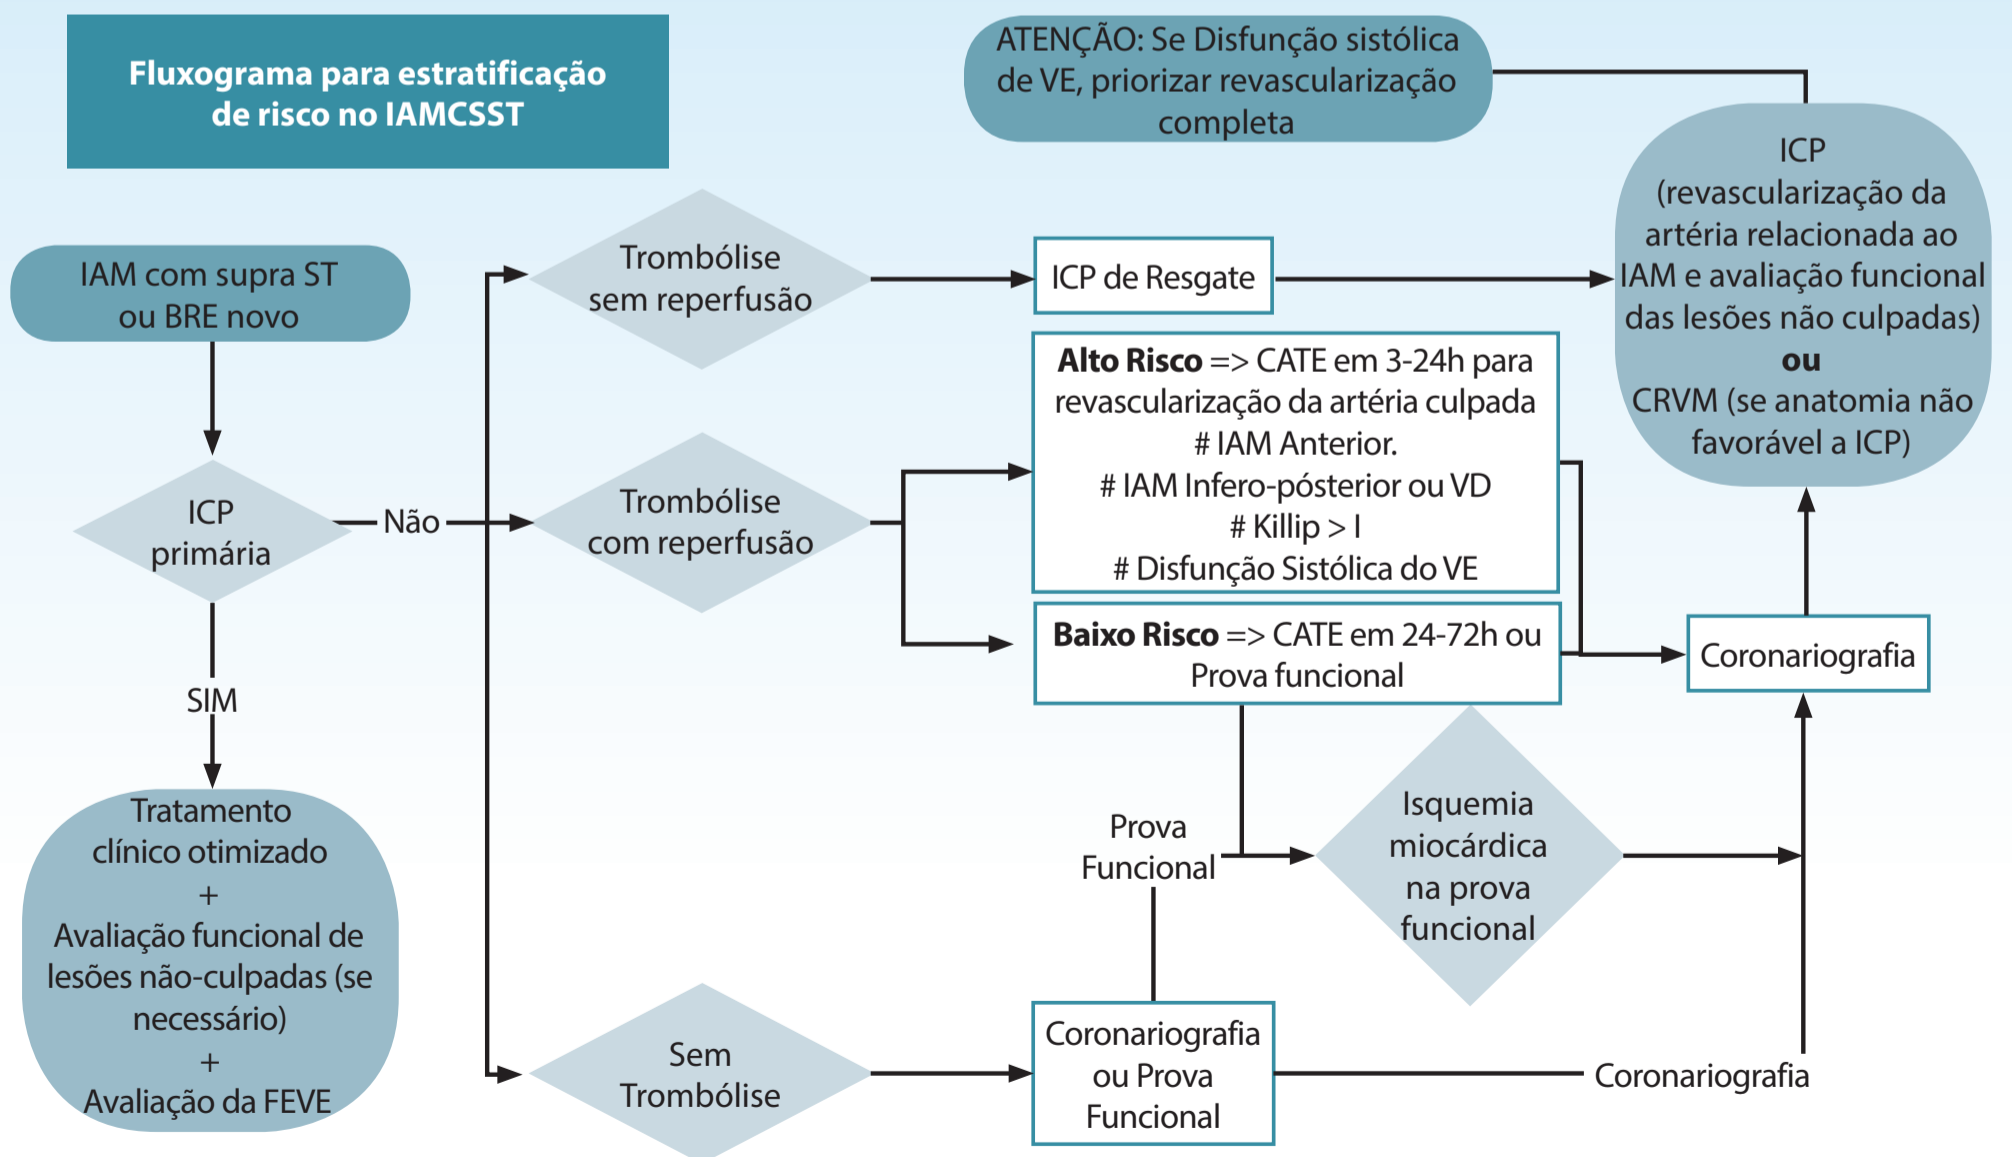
Fluxograma para estratificação de risco no IAMCSST

ATENÇÃO: Se Disfunção sistólica de VE, priorizar revascularização completa

IAM com supra ST ou BRE novo

ICP primária

Não

SIM

Tratamento clínico otimizado + Avaliação funcional de lesões não-culpadas (se necessário) + Avaliação da FEVE

Trombólise sem reperfusão

Trombólise com reperfusão

Sem Trombólise

ICP de Resgate

**Alto Risco** => CATE em 3-24h para revascularização da artéria culpada
# IAM Anterior.
# IAM Infero-pósterior ou VD
# Killip > I
# Disfunção Sistólica do VE

**Baixo Risco** => CATE em 24-72h ou Prova funcional

ICP (revascularização da artéria relacionada ao IAM e avaliação funcional das lesões não culpadas) **ou** CRVM (se anatomia não favorável a ICP)

Coronariografia

Prova Funcional

Isquemia miocárdica na prova funcional

Coronariografia ou Prova Funcional

Coronariografia